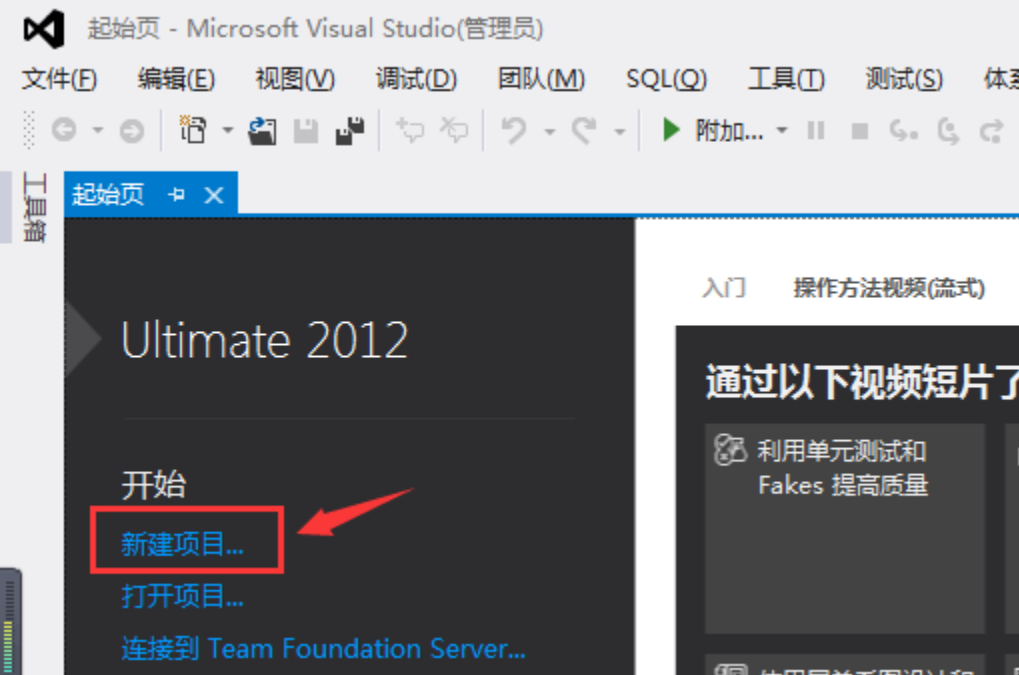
起始页 - Microsoft Visual Studio(管理员)

文件(F) 编辑(E) 视图(V) 调试(D) 团队(M) SQL(Q) 工具(T) 测试(S) 体系

附加...

工具箱

起始页

Ultimate 2012

开始
新建项目...
打开项目...
连接到 Team Foundation Server...

入门 操作方法视频(流式)

通过以下视频短片了

利用单元测试和 Fakes 提高质量

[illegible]